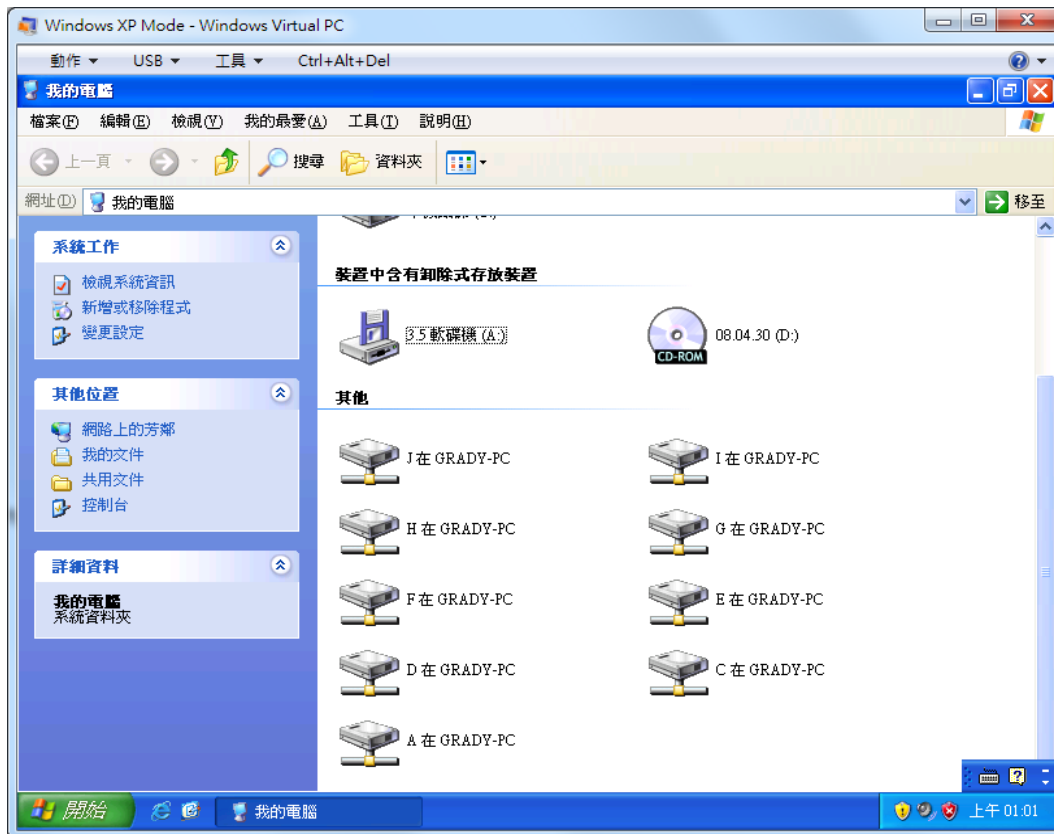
Windows XP Mode - Windows Virtual PC

動作 ▾ USB ▾ 工具 ▾ Ctrl+Alt+Del

我的電腦

檔案(F) 編輯(E) 檢視(V) 我的最愛(A) 工具(T) 說明(H)

上一頁 搜尋 資料夾

網址(D) 我的電腦 移至

系統工作
檢視系統資訊
新增或移除程式
變更設定

其他位置
網路上的芳鄰
我的文件
共用文件
控制台

詳細資料
我的電腦
系統資料夾

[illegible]

裝置中含有卸除式存放裝置

3.5 軟碟機 (A:)

CD-ROM 08.04.30 (D:)

其他

J 在 GRADY-PC
I 在 GRADY-PC
H 在 GRADY-PC
G 在 GRADY-PC
F 在 GRADY-PC
E 在 GRADY-PC
D 在 GRADY-PC
C 在 GRADY-PC
A 在 GRADY-PC

開始 我的電腦 上午 01:01